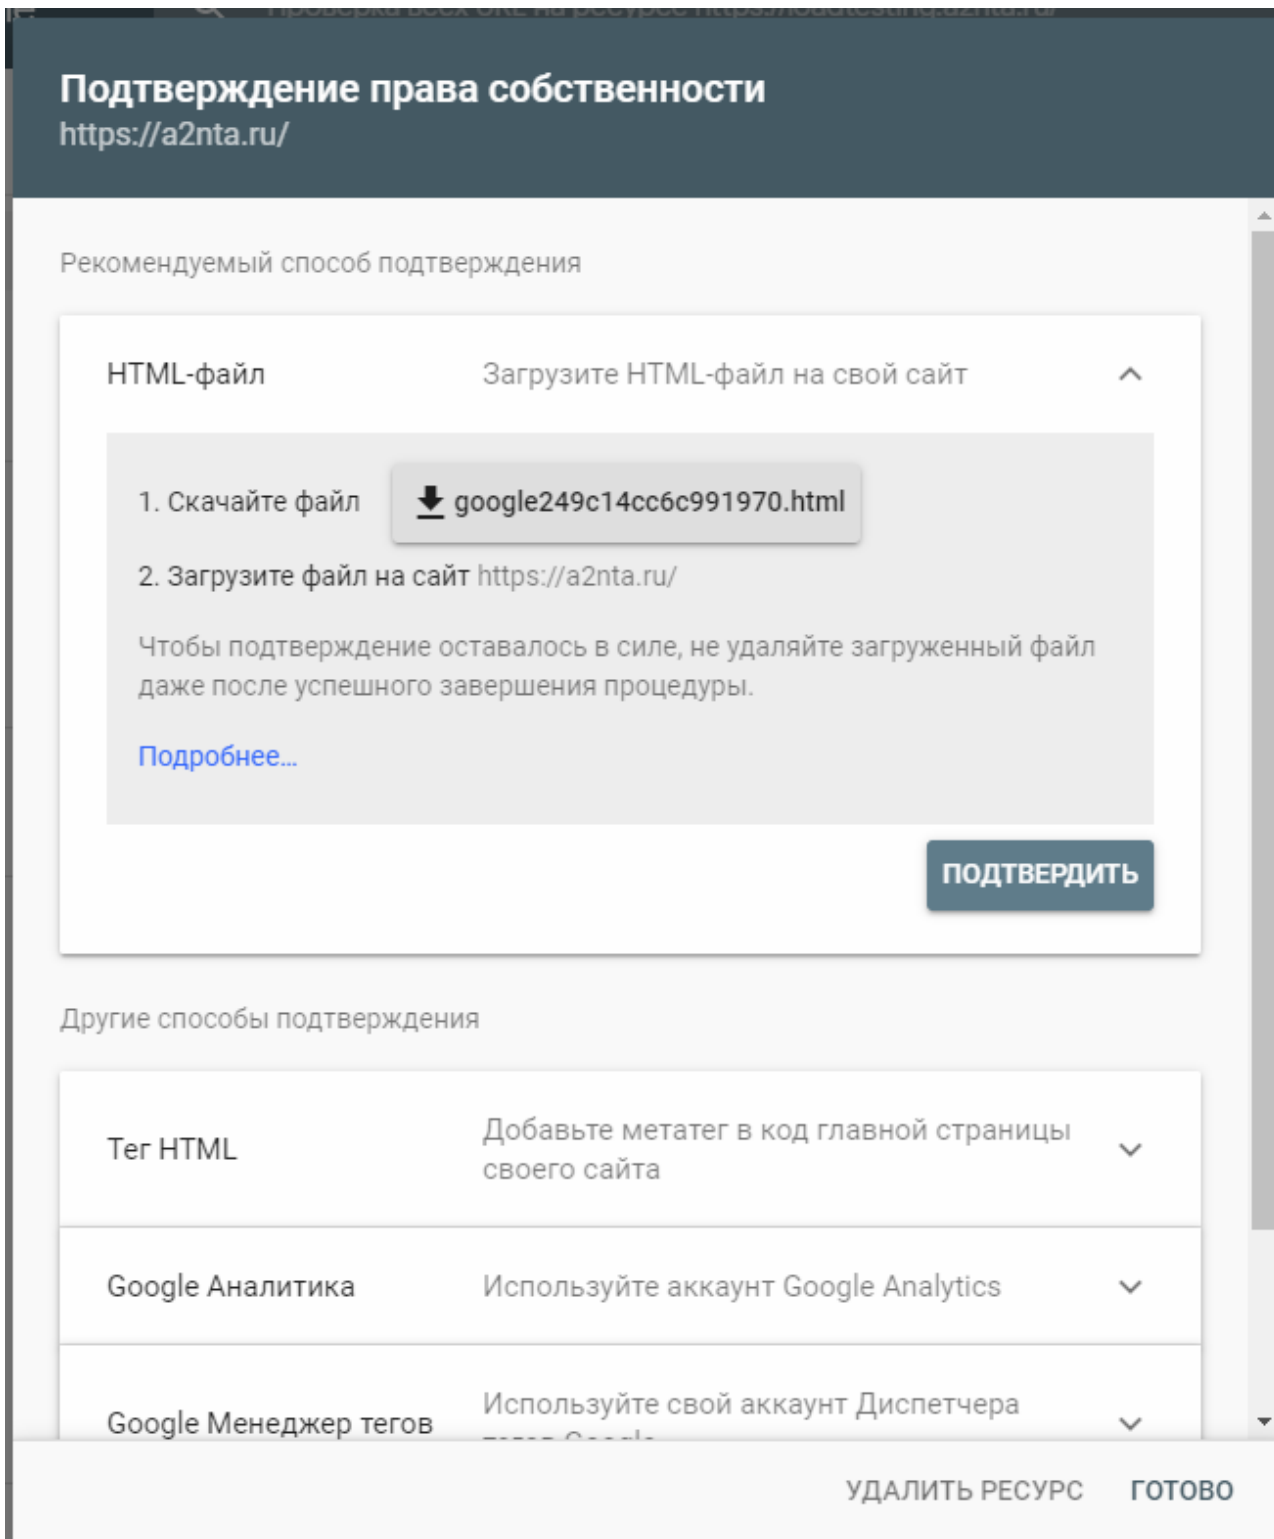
Подтверждение права собственности
https://a2nta.ru/

Рекомендуемый способ подтверждения

HTML-файл
Загрузите HTML-файл на свой сайт

1. Скачайте файл
google249c14cc6c991970.html

2. Загрузите файл на сайт https://a2nta.ru/

Чтобы подтверждение оставалось в силе, не удаляйте загруженный файл даже после успешного завершения процедуры.

Подробнее...

ПОДТВЕРДИТЬ

Другие способы подтверждения

Тег HTML
Добавьте метатег в код главной страницы своего сайта

Google Аналитика
Используйте аккаунт Google Analytics

Google Менеджер тегов
Используйте свой аккаунт Диспетчера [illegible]

УДАЛИТЬ РЕСУРС
ГОТОВО